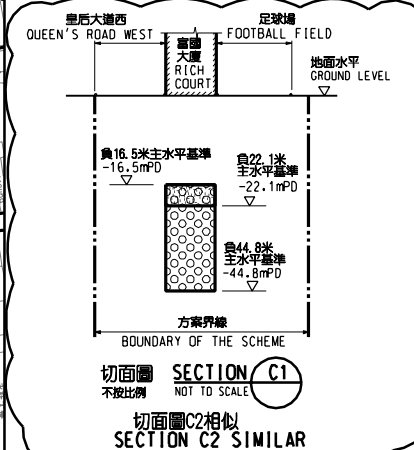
皇后大道西
QUEEN'S ROAD WEST

足球場
FOOTBALL FIELD

富國大廈
RICH COURT

地面水平
GROUND LEVEL

負16.5米主水平基準
-16.5mPD

負22.1米主水平基準
-22.1mPD

負44.8米主水平基準
-44.8mPD

方案界線
BOUNDARY OF THE SCHEME

切面圖 SECTION C1
不按比例 NOT TO SCALE

切面圖C2相似
SECTION C2 SIMILAR